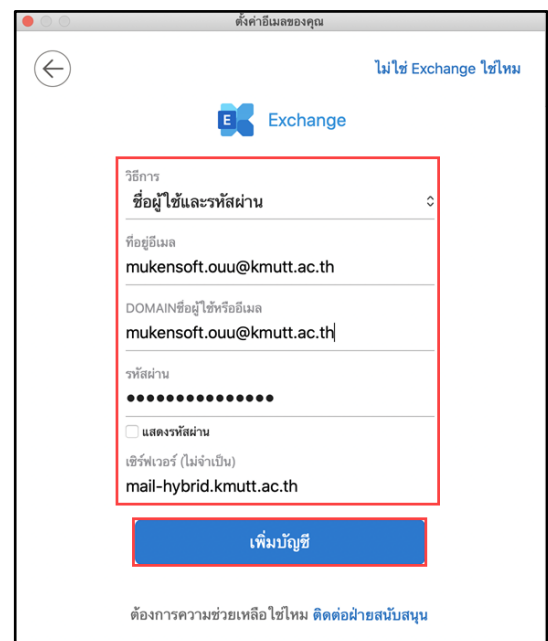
ตั้งค่าอีเมลของคุณ

ไม่ใช่ Exchange ใช่ไหม

Exchange

วิธีการ
ชื่อผู้ใช้และรหัสผ่าน

ที่อยู่อีเมล
mukensoft.ouu@kmutt.ac.th

DOMAINชื่อผู้ใช้หรืออีเมล
mukensoft.ouu@kmutt.ac.th

รหัสผ่าน
●●●●●●●●●●●●●●●

แสดงรหัสผ่าน

เซิร์ฟเวอร์ (ไม่จำเป็น)
mail-hybrid.kmutt.ac.th

เพิ่มบัญชี

ต้องการความช่วยเหลือใช่ไหม ติดต่อฝ่ายสนับสนุน